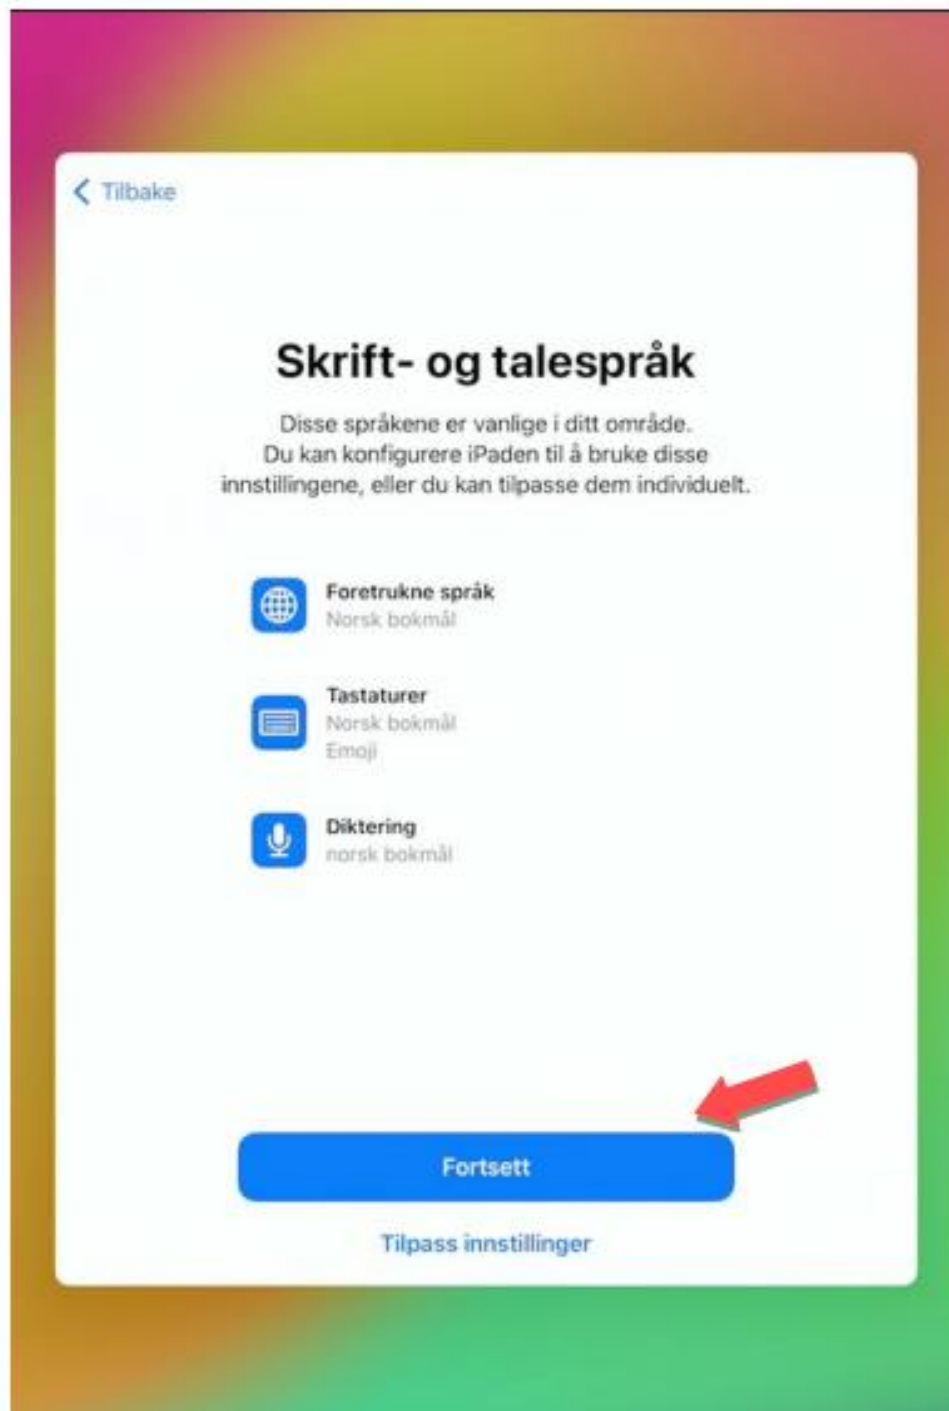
< Tilbake

Skrift- og talespråk

Disse språkene er vanlige i ditt område. Du kan konfigurere iPaden til å bruke disse innstillingene, eller du kan tilpasse dem individuelt.

Foretrukne språk
Norsk bokmål

Tastaturer
Norsk bokmål
Emoji

Diktering
norsk bokmål

Fortsett

Tilpass innstillinger